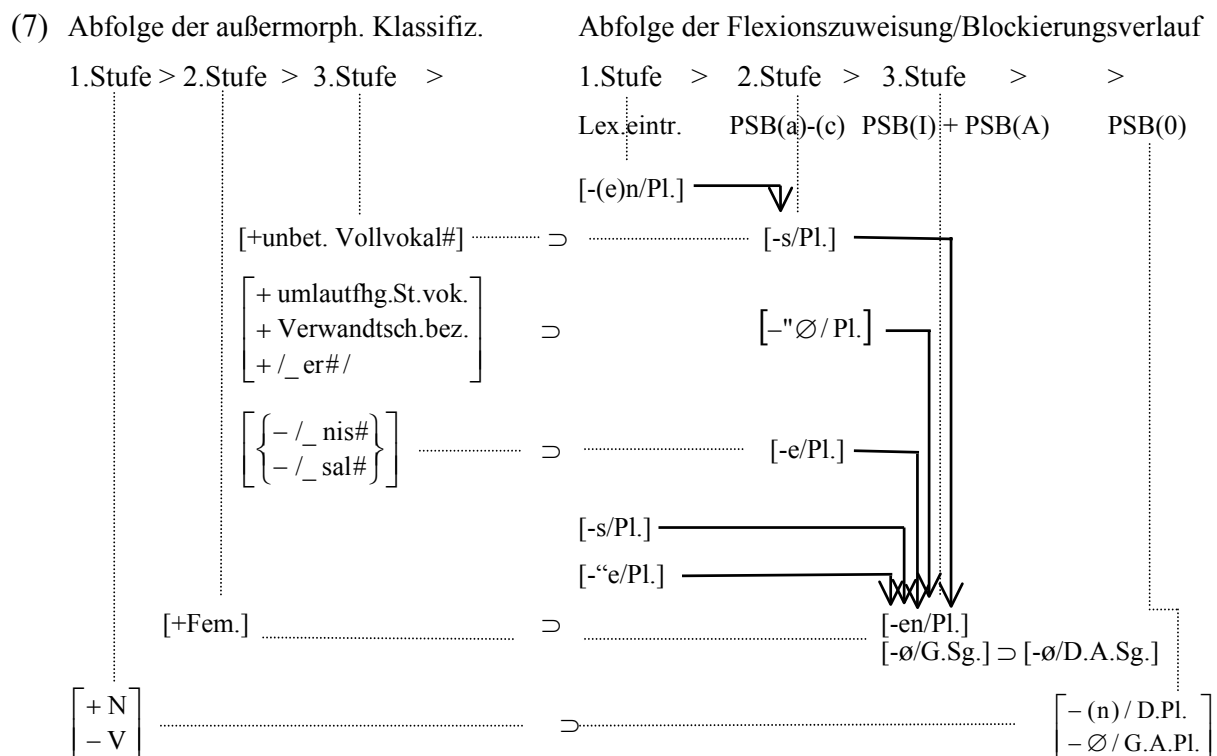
(7) Abfolge der außermorph. Klassifiz.

1.Stufe > 2.Stufe > 3.Stufe >

Abfolge der Flexionszuweisung/Blockierungsverlauf

1.Stufe > 2.Stufe > 3.Stufe > >

Lex.eintr. PSB(a)-(c) PSB(I) + PSB(A) PSB(0)

[-(e)n/Pl.]

[+unbet. Vollvokal#] $\supset$ [-s/Pl.]

$\begin{bmatrix} + \text{umlautfhg.St.vok.} \\ + \text{Verwandtsch.bez.} \\ + /\_\text{er}\#/ \end{bmatrix}$ $\supset$ $[-"\varnothing / \text{Pl.}]$

$\begin{bmatrix} \begin{Bmatrix} - /\_\ \text{nis}\# \\ - /\_\ \text{sal}\# \end{Bmatrix} \end{bmatrix}$ $\supset$ [-e/Pl.]

[-s/Pl.]

[-“e/Pl.]

[+Fem.] $\supset$ [-en/Pl.]
[-ø/G.Sg.] $\supset$ [-ø/D.A.Sg.]

$\begin{bmatrix} + \text{N} \\ - \text{V} \end{bmatrix}$ $\supset$ $\begin{bmatrix} - (\text{n}) / \text{D.Pl.} \\ - \varnothing / \text{G.A.Pl.} \end{bmatrix}$